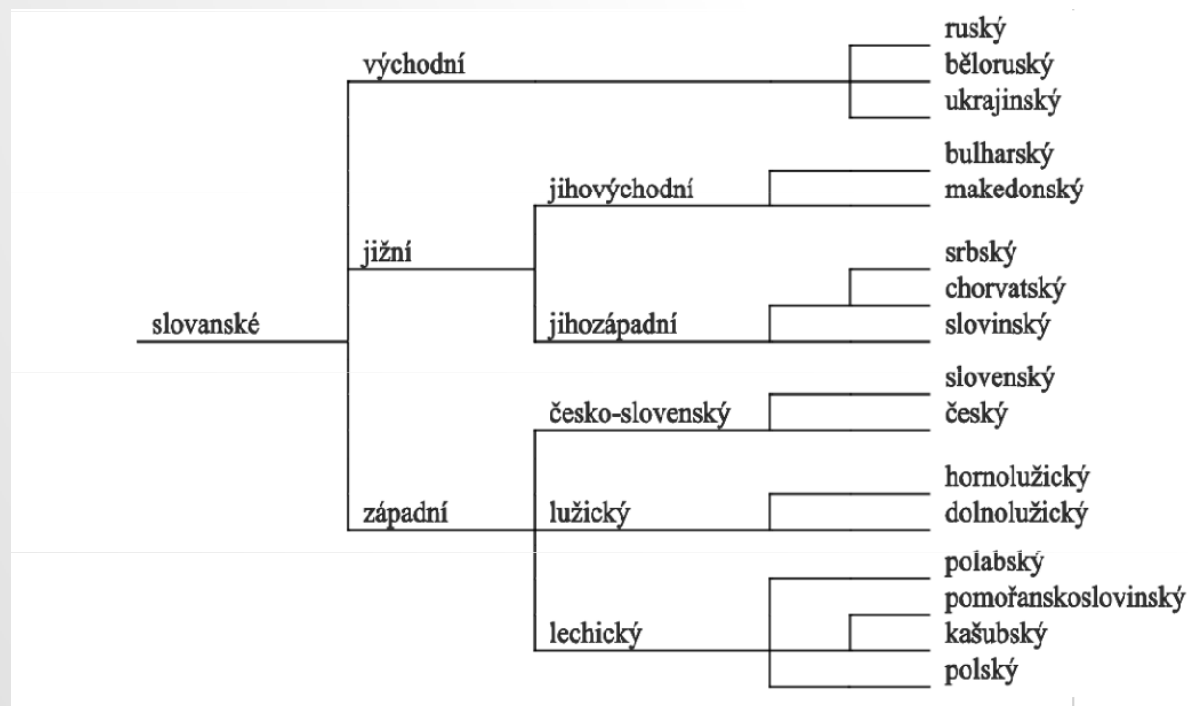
ruský
východní
běloruský
ukrajinský
bulharský
jihovýchodní
makedonský
srbský
jižní
chorvatský
slovanské
jihozápadní
slovinský
slovenský
česko-slovenský
český
hornolužický
západní
lužický
dolnolužický
polabský
pomořanskoslovinský
lechický
kašubský
polský